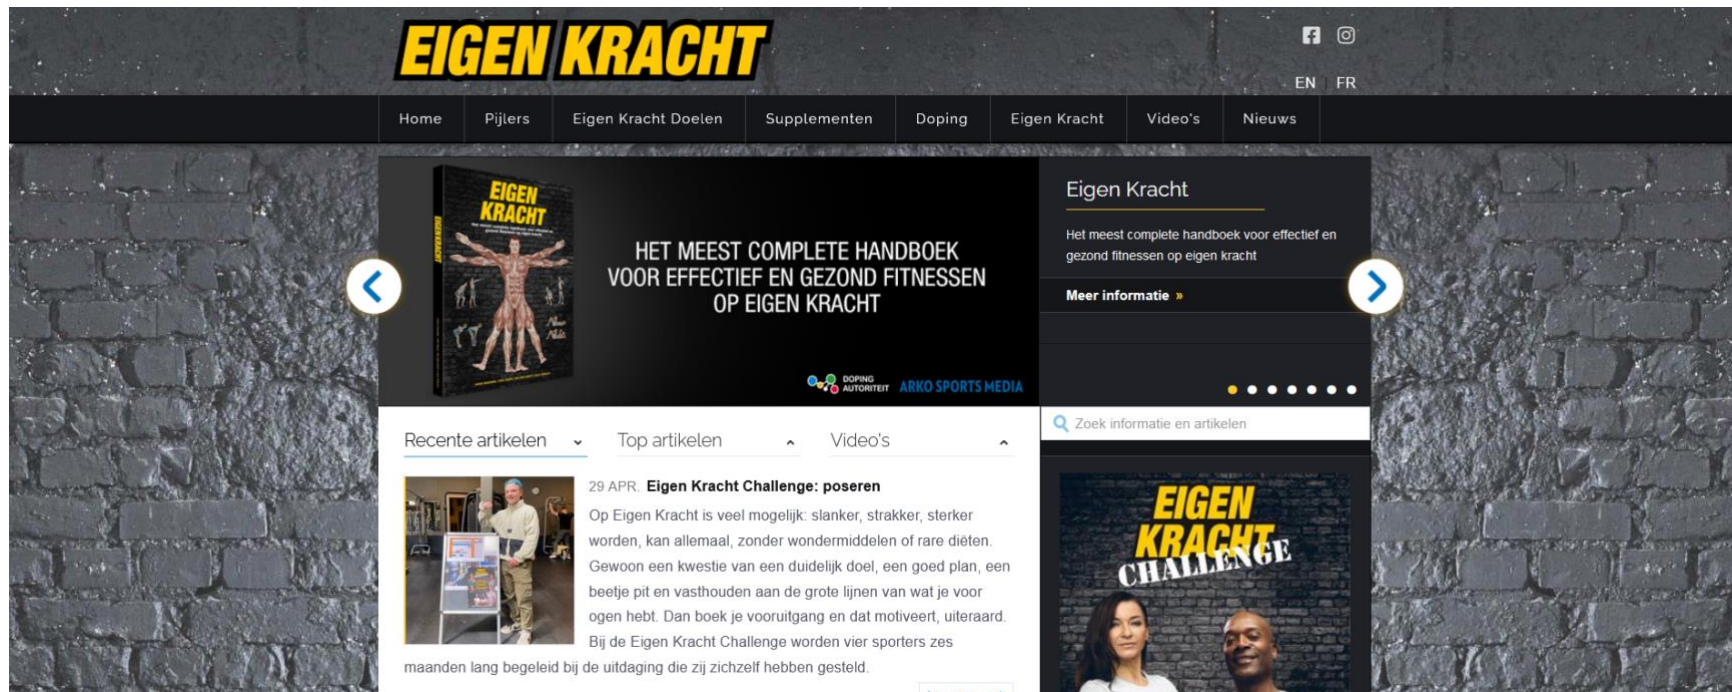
EIGEN KRACHT

EN FR

Home | Pijlers | Eigen Kracht Doelen | Supplementen | Doping | Eigen Kracht | Video's | Nieuws

EIGEN KRACHT

HET MEEST COMPLETE HANDBOEK VOOR EFFECTIEF EN GEZOND FITNESSEN OP EIGEN KRACHT

DOPING AUTORITEIT ARKO SPORTS MEDIA

Eigen Kracht

Het meest complete handboek voor effectief en gezond fitnessen op eigen kracht

Meer informatie »

Zoek informatie en artikelen

Recente artikelen | Top artikelen | Video's

29 APR. Eigen Kracht Challenge: poseren

Op Eigen Kracht is veel mogelijk: slanker, strakker, sterker worden, kan allemaal, zonder wondermiddelen of rare diëten. Gewoon een kwestie van een duidelijk doel, een goed plan, een beetje pit en vasthouden aan de grote lijnen van wat je voor ogen hebt. Dan boek je vooruitgang en dat motiveert, uiteraard. Bij de Eigen Kracht Challenge worden vier sporters zes maanden lang begeleid bij de uitdaging die zij zichzelf hebben gesteld.

EIGEN KRACHT CHALLENGE